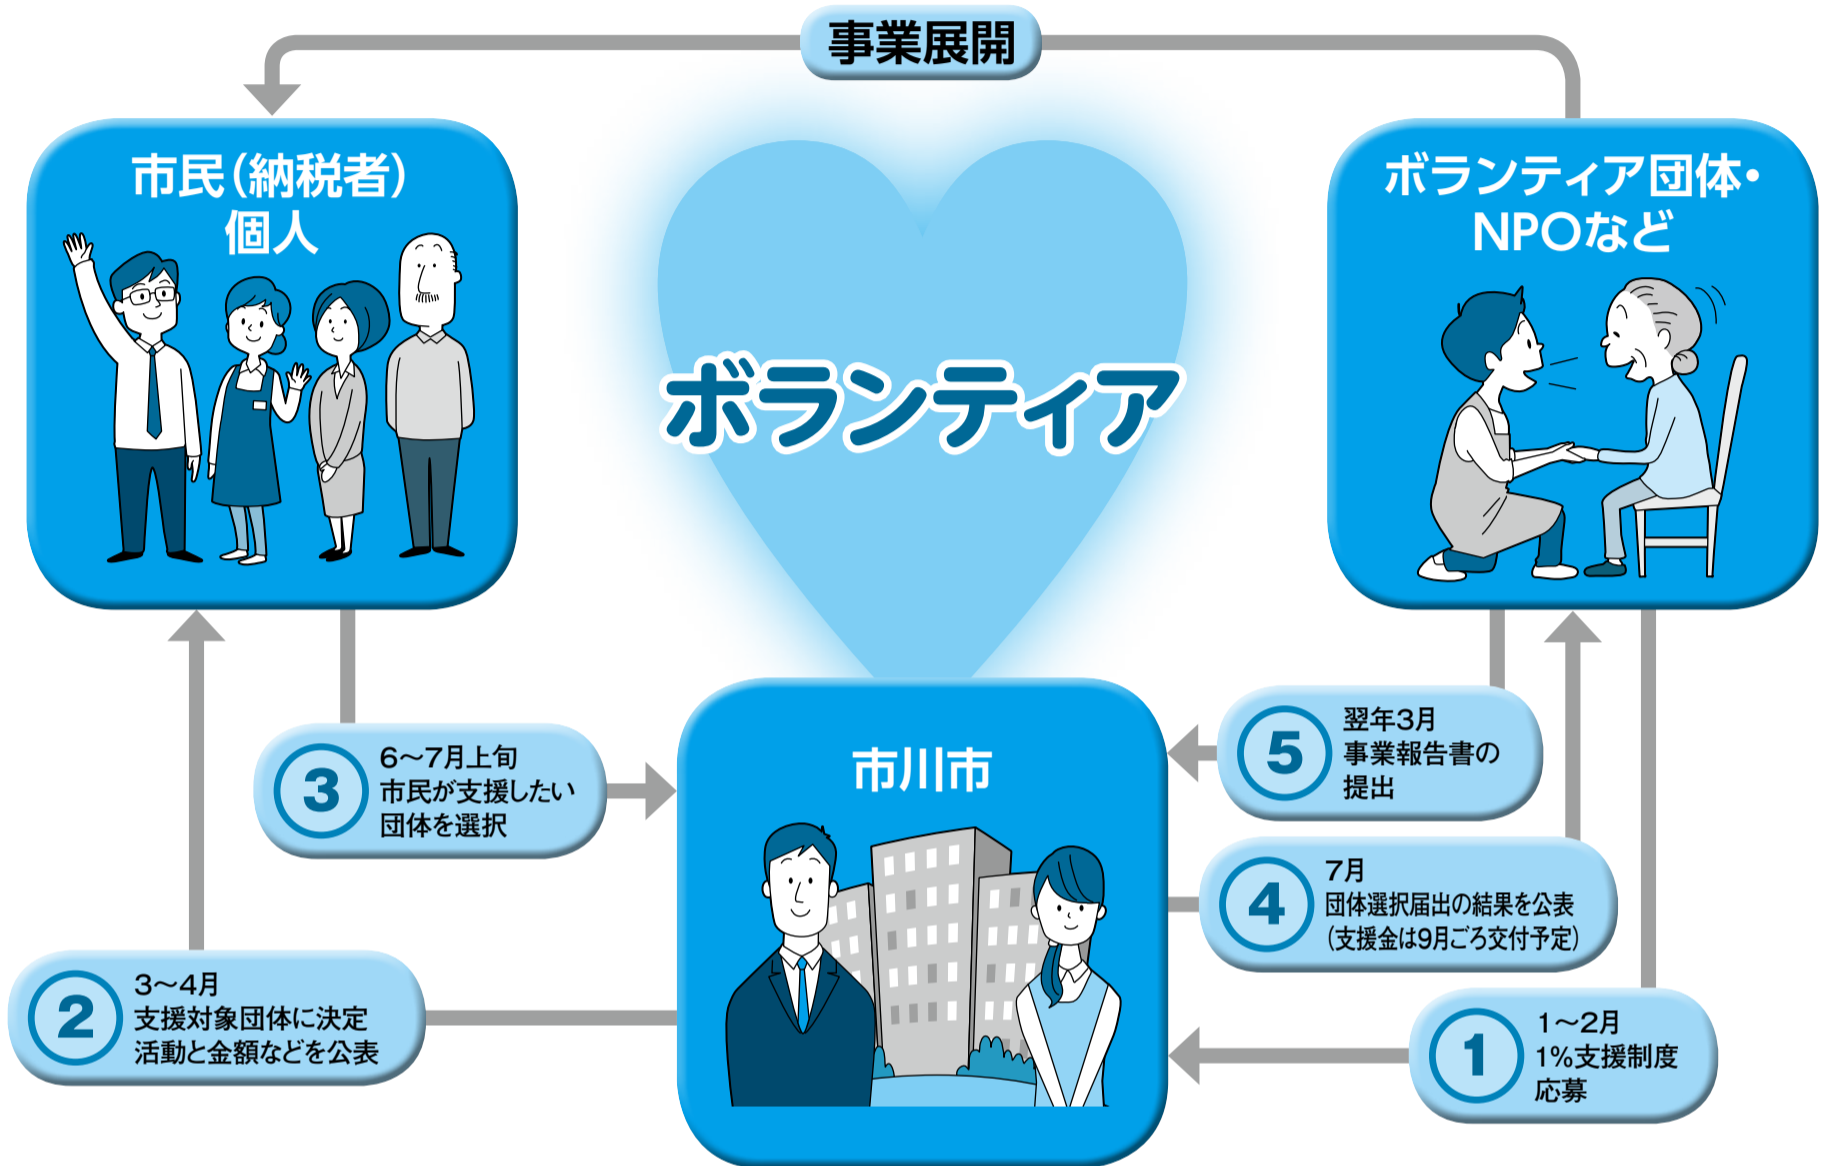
事業展開

市民(納税者)
個人

ボランティア

ボランティア団体・
NPOなど

市川市

5 翌年3月
事業報告書の
提出

3 6~7月上旬
市民が支援したい
団体を選択

4 7月
団体選択届出の結果を公表
(支援金は9月ごろ交付予定)

2 3~4月
支援対象団体に決定
活動と金額などを公表

1 1~2月
1%支援制度
応募